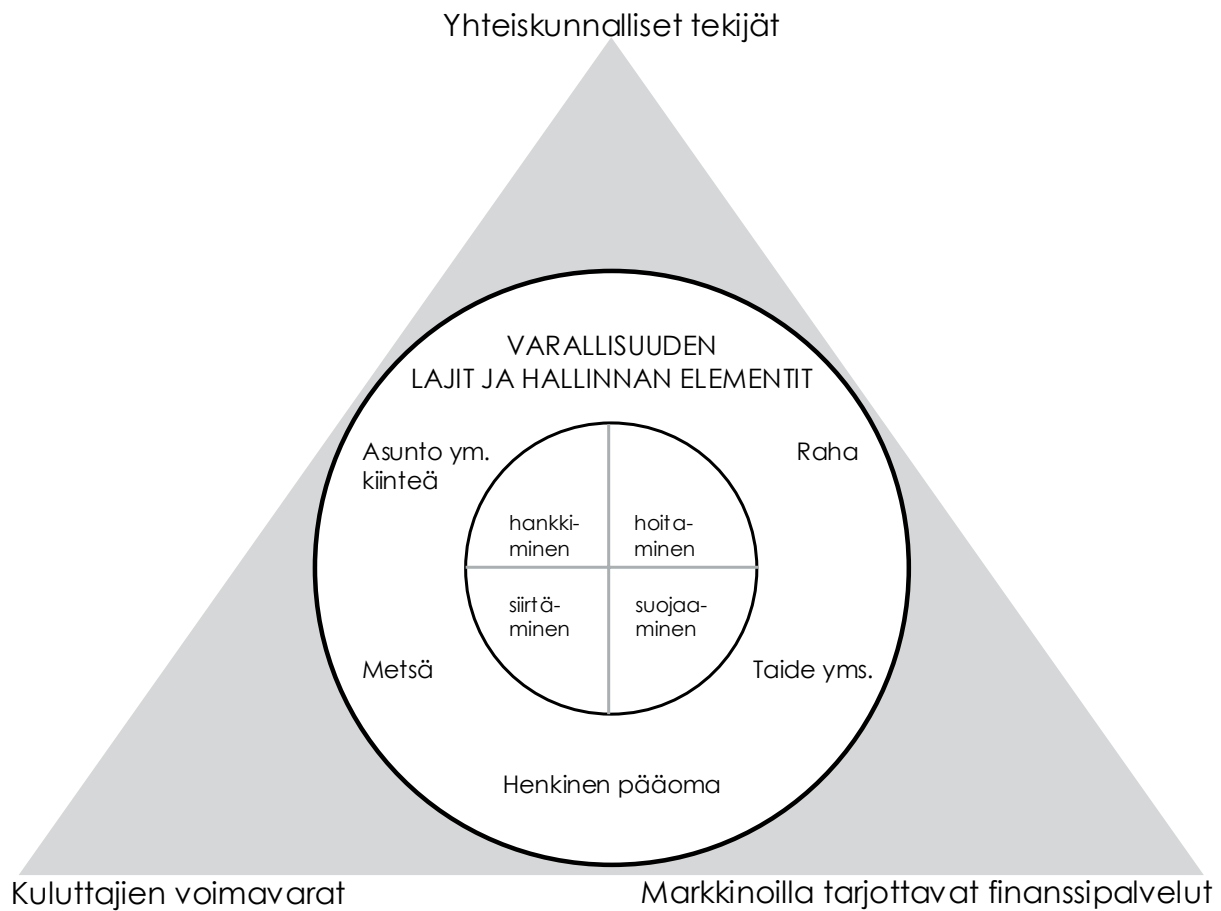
Yhteiskunnalliset tekijät

VARALLISUUDEN
LAJIT JA HALLINNAN ELEMENTIT

Asunto ym. kiinteä

Raha

hankkiminen

hoitaminen

siirtäminen

suojaaminen

Metsä

Taide yms.

Henkinen pääoma

Kuluttajien voimavarat

Markkinoilla tarjottavat finanssipalvelut